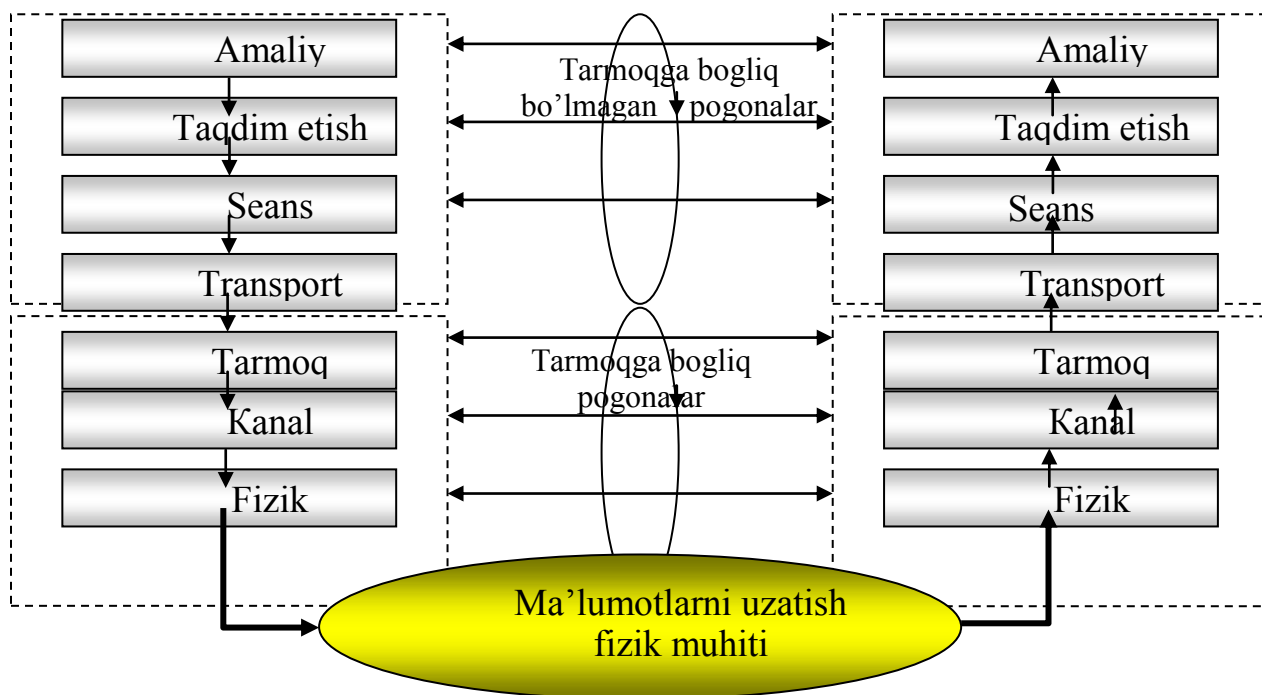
Amaliy

Taqdim etish

Seans

Transport

Tarmoq

Kanal

Fizik

Tarmoqga bogliq bo’lmagan pogonalar

Tarmoqga bogliq pogonalar

Amaliy

Taqdim etish

Seans

Transport

Tarmoq

Kanal

Fizik

Ma’lumotlarni uzatish fizik muhiti